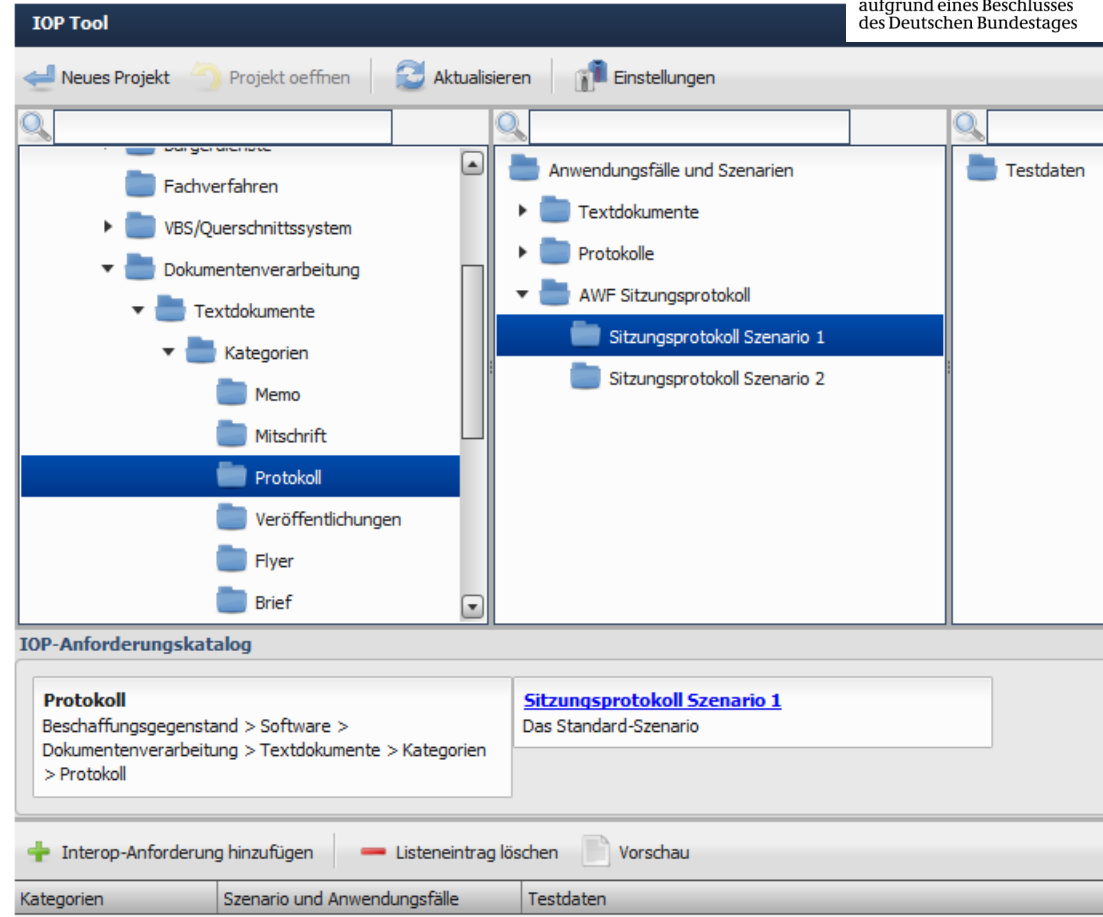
IOP Tool

aufgrund eines Beschlusses des Deutschen Bundestages

Neues Projekt Projekt oeffnen Aktualisieren Einstellungen

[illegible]

Fachverfahren

VBS/Querschnittssystem

Dokumentenverarbeitung

Textdokumente

Kategorien

Memo

Mitschrift

Protokoll

Veröffentlichungen

Flyer

Brief

Anwendungsfälle und Szenarien

Textdokumente

Protokolle

AWF Sitzungsprotokoll

Sitzungsprotokoll Szenario 1

Sitzungsprotokoll Szenario 2

Testdaten

IOP-Anforderungskatalog

Protokoll
Beschaffungsgegenstand > Software > Dokumentenverarbeitung > Textdokumente > Kategorien > Protokoll

Sitzungsprotokoll Szenario 1
Das Standard-Szenario

Interop-Anforderung hinzufügen Listeneintrag löschen Vorschau

| Kategorien | Szenario und Anwendungsfälle | Testdaten |
|---|---|---|